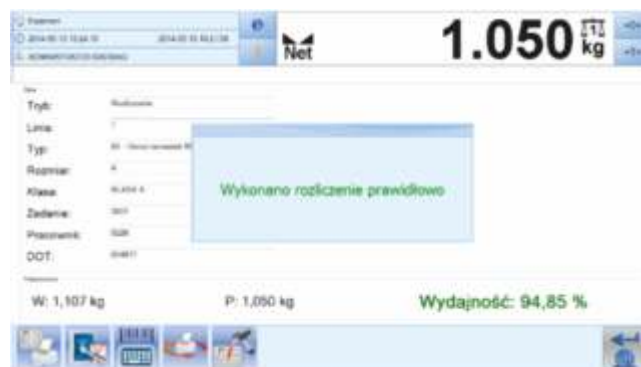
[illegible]
2014-06-13 13:44:11 2014-06-13 06:21:06
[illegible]

Net

1.050 kg

Tryb: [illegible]
Linia: 1
Typ: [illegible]
Rozmiar: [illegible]
Klasa: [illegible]
Zadanie: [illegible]
Pracownik: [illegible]
DOT: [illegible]

Wykonano rozliczenie prawidłowo

W: 1,107 kg
P: 1,050 kg
Wydajność: 94,85 %